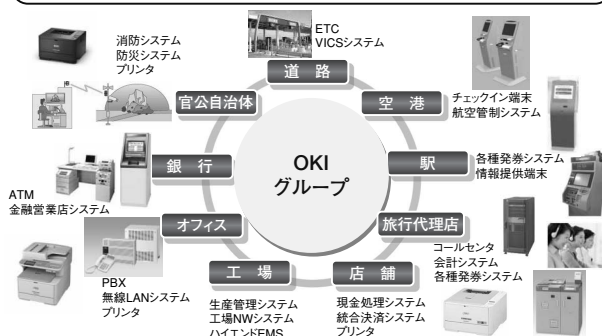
ETC
VICSシステム

消防システム
防災システム
プリンタ

道 路

官公自治体

空 港

チェックイン端末
航空管制システム

OKI
グループ

銀 行

駅

各種発券システム
情報提供端末

ATM
金融営業店システム

オフィス

旅行代理店

コールセンタ
会計システム
各種発券システム

PBX
無線LANシステム
プリンタ

工 場

店 舗

生産管理システム
工場NWシステム
ハイエンドEMS

現金処理システム
統合決済システム
プリンタ